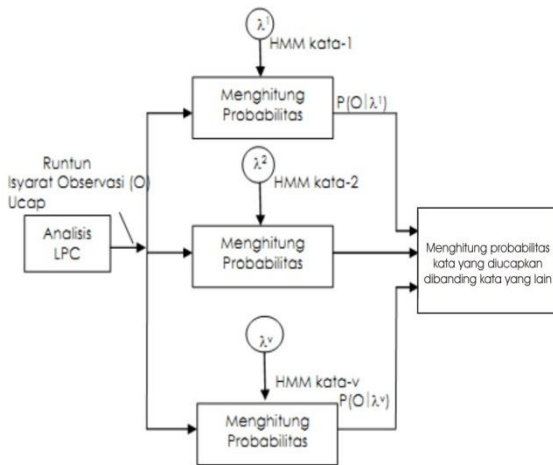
$\lambda^1$
HMM kata-1

Menghitung Probabilitas

$P(O|\lambda^1)$

Runtun Isyarat Observasi (O) Ucap

$\lambda^2$
HMM kata-2

Analisis LPC

Menghitung Probabilitas

Menghitung probabilitas kata yang diucapkan dibanding kata yang lain

$\lambda^v$
HMM kata-v

$P(O|\lambda^v)$

Menghitung Probabilitas